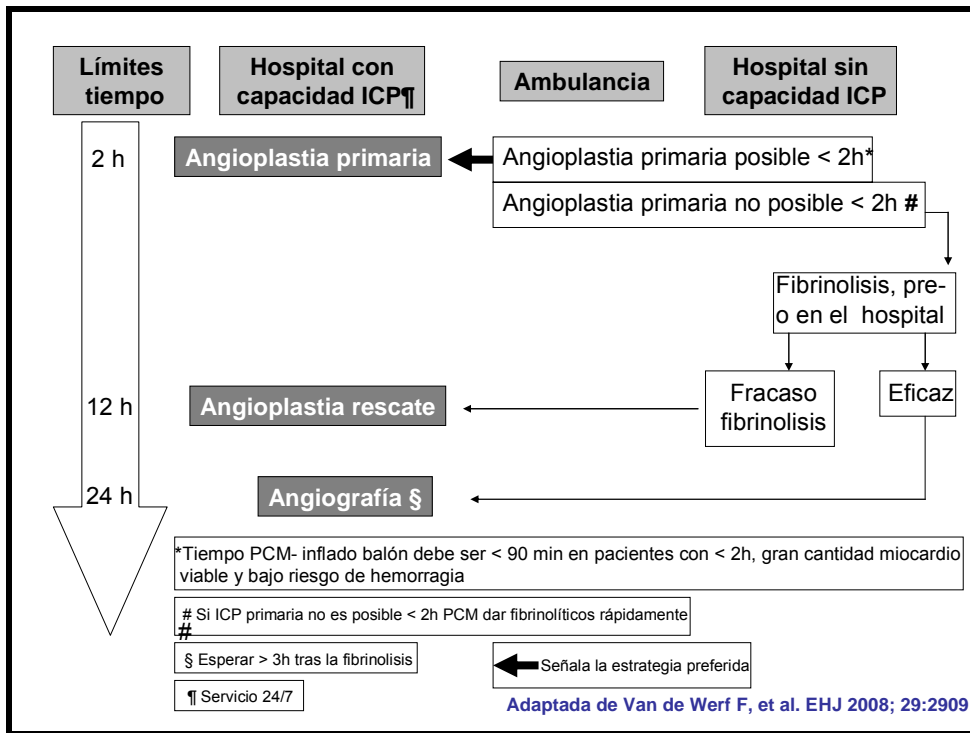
Límites tiempo

Hospital con capacidad ICP¶

Ambulancia

Hospital sin capacidad ICP

2 h

Angioplastia primaria

Angioplastia primaria posible < 2h*

Angioplastia primaria no posible < 2h #

Fibrinolisis, pre-o en el hospital

Fracaso fibrinolisis

Eficaz

12 h

Angioplastia rescate

24 h

Angiografía §

*Tiempo PCM- inflado balón debe ser < 90 min en pacientes con < 2h, gran cantidad miocardio viable y bajo riesgo de hemorragia

# Si ICP primaria no es posible < 2h PCM dar fibrinolíticos rápidamente

#

§ Esperar > 3h tras la fibrinolisis

Señala la estrategia preferida

¶ Servicio 24/7

Adaptada de Van de Werf F, et al. EHJ 2008; 29:2909